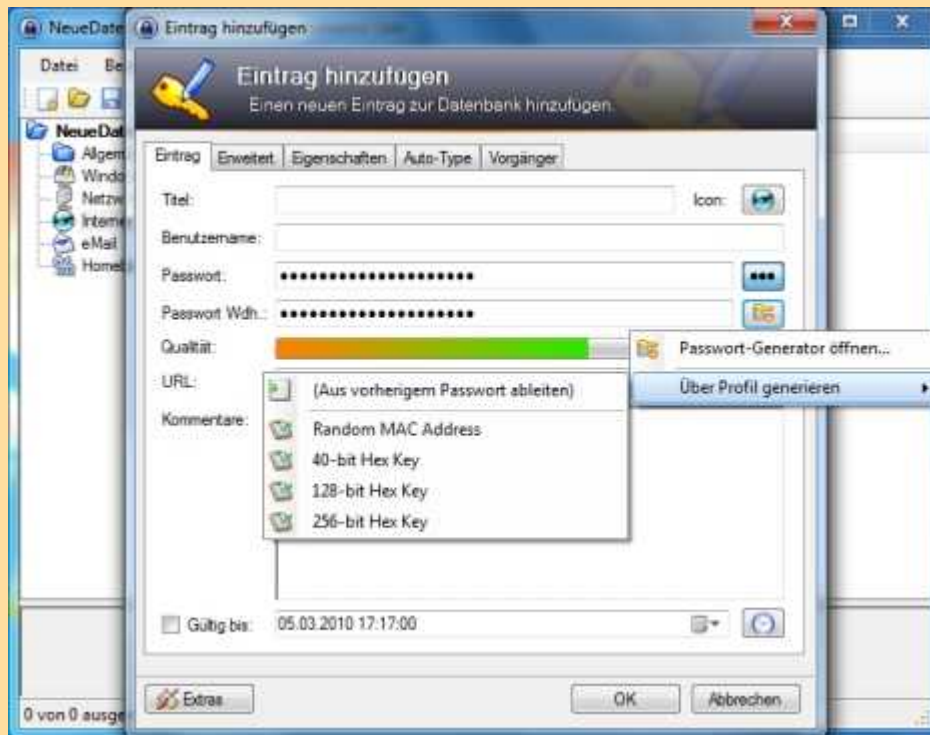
NeueDate

Eintrag hinzufügen

Datei Be

NeueDat
Allgem
Windo
Netzw
Interne
eMail
Homeb

Eintrag hinzufügen
Einen neuen Eintrag zur Datenbank hinzufügen.

Eintrag | Erweitert | Eigenschaften | Auto-Type | Vorgänger

Titel:
Icon:
Benutzername:
Passwort: ••••••••••••••••••••
Passwort Wdh.: ••••••••••••••••••••
Qualität:
URL:
Kommentare:

Passwort-Generator öffnen...
Über Profil generieren

(Aus vorherigem Passwort ableiten)
Random MAC Address
40-bit Hex Key
128-bit Hex Key
256-bit Hex Key

Gültig bis: 05.03.2010 17:17:00

Extras
OK
Abbrechen

0 von 0 ausge